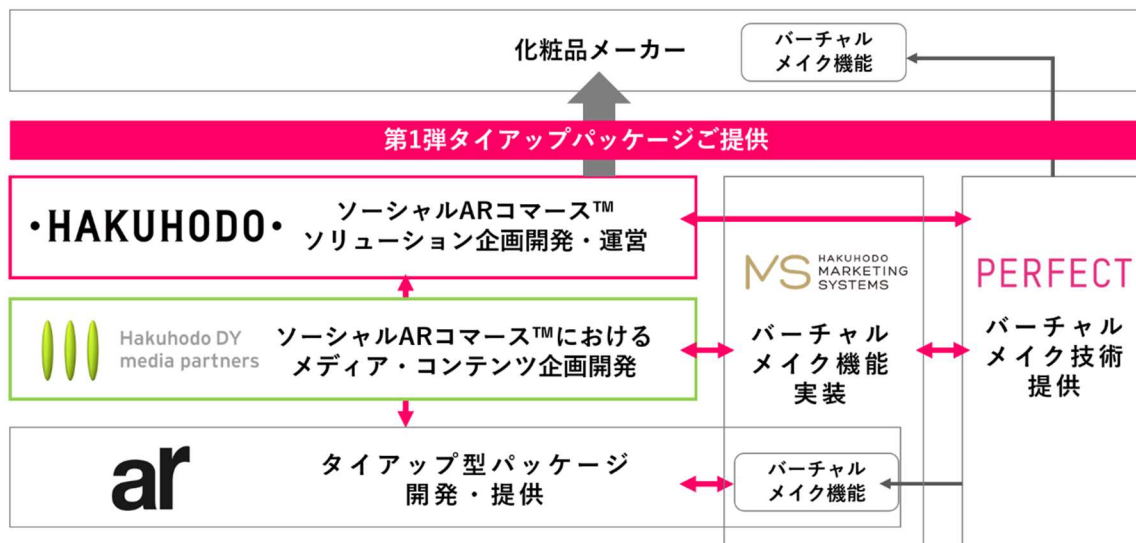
化粧品メーカー

バーチャル
メイク機能

第1弾タイアップパッケージご提供

·HAKUHODO·

ソーシャルARコマース™
ソリューション企画開発・運営

Hakuhodo DY
media partners

ソーシャルARコマース™における
メディア・コンテンツ企画開発

ar

タイアップ型パッケージ
開発・提供

MS HAKUHODO MARKETING SYSTEMS

バーチャル
メイク機能
実装

バーチャル
メイク機能

PERFECT

バーチャル
メイク技術
提供